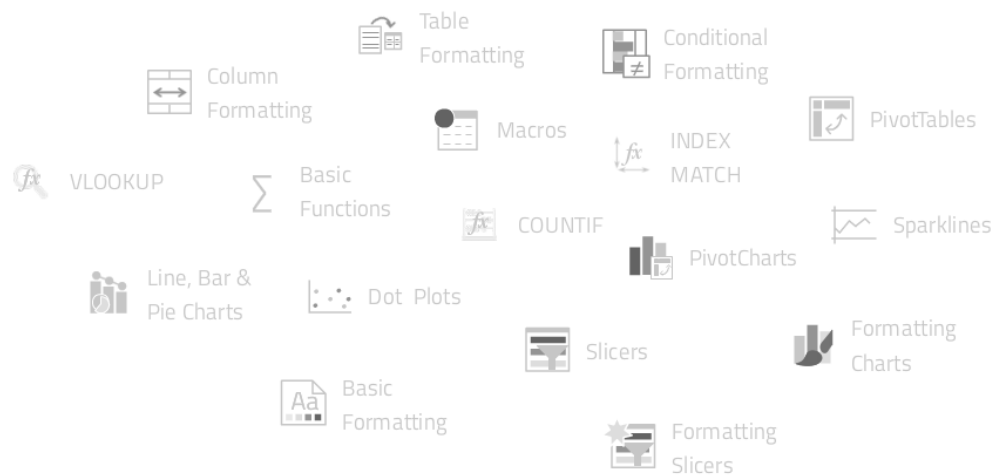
Table Formatting

Conditional Formatting

Column Formatting

Macros

PivotTables

INDEX MATCH

VLOOKUP

Basic Functions

COUNTIF

Sparklines

PivotCharts

Line, Bar & Pie Charts

Dot Plots

Formatting Charts

Slicers

Aa

Basic Formatting

Formatting Slicers